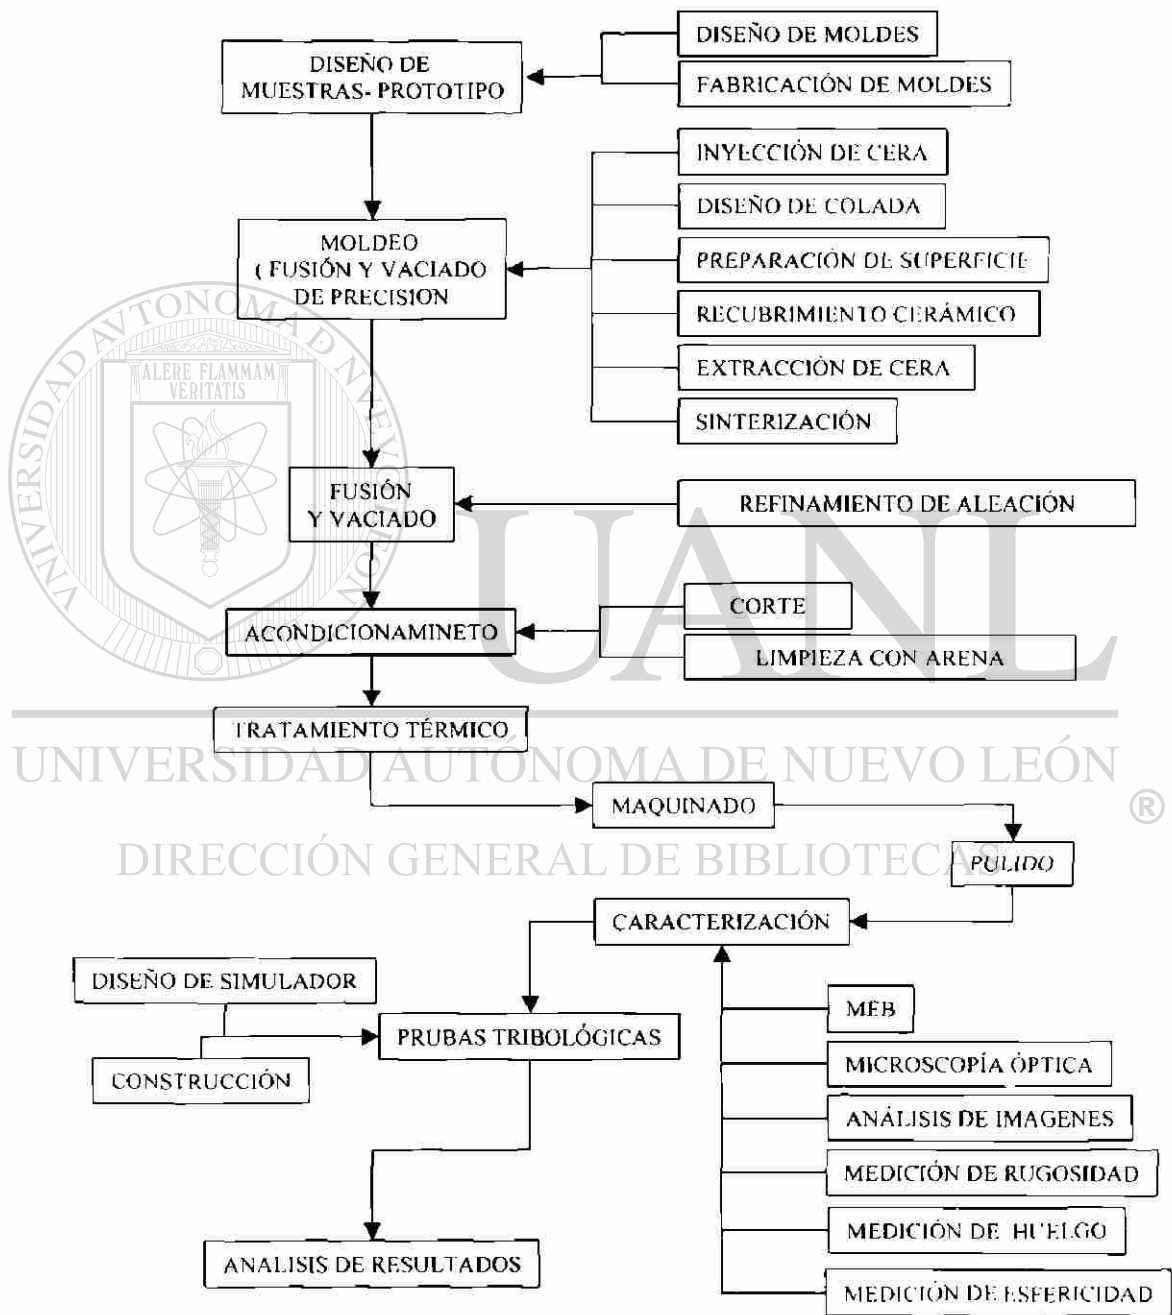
DISEÑO DE MUESTRAS- PROTOTIPO

DISEÑO DE MOLDES

FABRICACIÓN DE MOLDES

MOLDEO (FUSIÓN Y VACIADO DE PRECISION

INYECCIÓN DE CERA

DISEÑO DE COLADA

PREPARACIÓN DE SUPERFICIE

RECUBRIMIENTO CERÁMICO

EXTRACCIÓN DE CERA

SINTERIZACIÓN

ALERE FLAMMAM VERITATIS

FUSIÓN Y VACIADO

REFINAMIENTO DE ALEACIÓN

UANL

ACONDICIONAMINETO

CORTE

LIMPIEZA CON ARENA

TRATAMIENTO TÉRMICO

UNIVERSIDAD AUTÓNOMA DE NUEVO LEÓN

®

MAQUINADO

DIRECCIÓN GENERAL DE BIBLIOTECAS

PULIDO

CARACTERIZACIÓN

DISEÑO DE SIMULADOR

CONSTRUCCIÓN

PRUBAS TRIBOLÓGICAS

MEB

MICROSCOPÍA ÓPTICA

ANÁLISIS DE IMAGENES

MEDICIÓN DE RUGOSIDAD

MEDICIÓN DE HUELGO

ANALISIS DE RESULTADOS

MEDICIÓN DE ESFERICIDAD